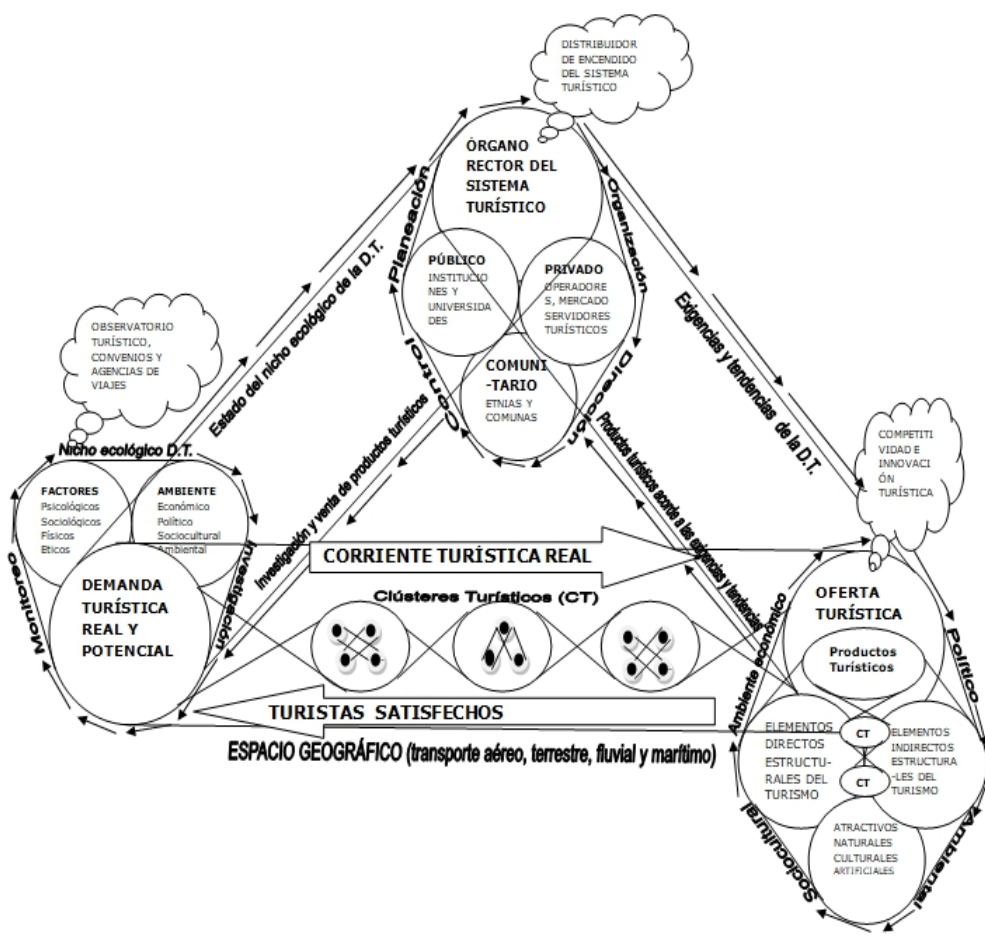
DISTRIBUIDOR DE ENCENDIDO DEL SISTEMA TURÍSTICO

ÓRGANO RECTOR DEL SISTEMA TURÍSTICO

Planeación

Organización

PÚBLICO
INSTITUCIONES Y UNIVERSIDADES

PRIVADO
OPERADORES, MERCADO SERVIDORES TURÍSTICOS

COMUNI-TARIO
ETNIAS Y COMUNAS

Control

Dirección

OBSERVATORIO TURÍSTICO, CONVENIOS Y AGENCIAS DE VIAJES

Estado del nicho ecológico de la D.T.

Exigencias y tendencias de la D.T.

Investigación y venta de productos turísticos

Productos turísticos acorde a las exigencias y tendencias

COMPETITIVIDAD E INNOVACIÓN TURÍSTICA

Nicho ecológico D.T.

FACTORES
Psicológicos
Sociológicos
Físicos
Éticos

AMBIENTE
Económico
Político
Sociocultural
Ambiental

Monitoreo

Investigación

DEMANDA TURÍSTICA REAL Y POTENCIAL

CORRIENTE TURÍSTICA REAL

Clústeres Turísticos (CT)

OFERTA TURÍSTICA

Productos Turísticos

Ambiente económico

Político

TURISTAS SATISFECHOS

ESPACIO GEOGRÁFICO (transporte aéreo, terrestre, fluvial y marítimo)

ELEMENTOS DIRECTOS ESTRUCTURALES DEL TURISMO

CT

CT

ELEMENTOS INDIRECTOS ESTRUCTURALES DEL TURISMO

ATRACTIVOS NATURALES CULTURALES ARTIFICIALES

Sociocultural

Ambiental